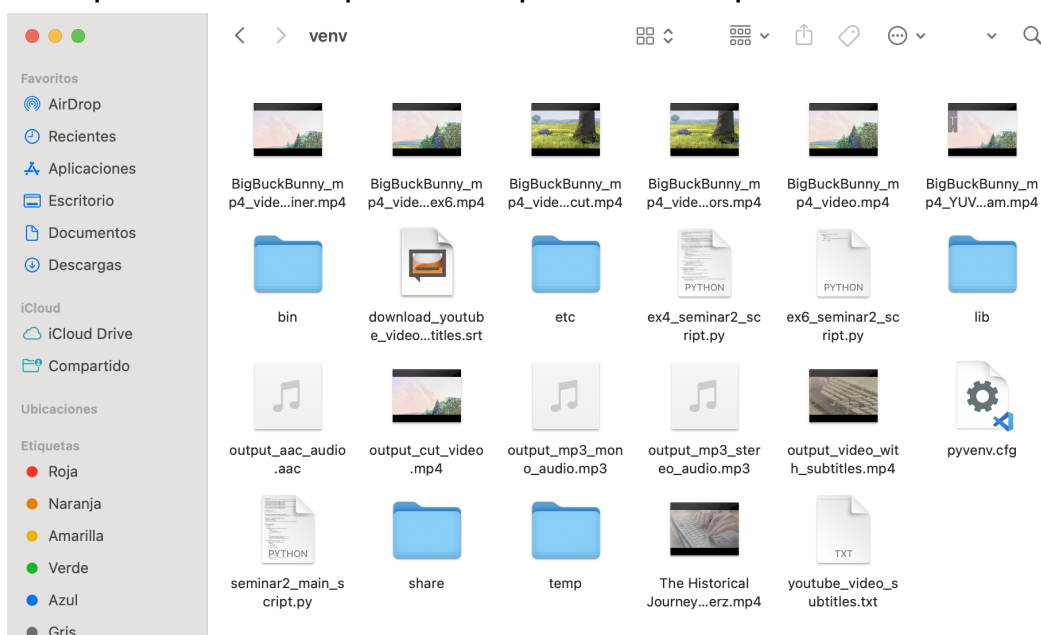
venv

Favoritos
AirDrop
Recientes
Aplicaciones
Escritorio
Documentos
Descargas

iCloud
iCloud Drive
Compartido

Ubicaciones

Etiquetas
Roja
Naranja
Amarilla
Verde
Azul
Gris

BigBuckBunny_mp4_vide...iner.mp4
BigBuckBunny_mp4_vide...ex6.mp4
BigBuckBunny_mp4_vide...cut.mp4
BigBuckBunny_mp4_vide...ors.mp4
BigBuckBunny_mp4_video.mp4
BigBuckBunny_mp4_YUV...am.mp4

bin
download_youtube_video...titles.srt
etc
PYTHON
ex4_seminar2_script.py
PYTHON
ex6_seminar2_script.py
lib

output_aac_audio.aac
output_cut_video.mp4
output_mp3_mono_audio.mp3
output_mp3_stereo_audio.mp3
output_video_with_subtitles.mp4
pyvenv.cfg

PYTHON
seminar2_main_script.py
share
temp
The Historical Journey...erz.mp4
TXT
youtube_video_subtitles.txt